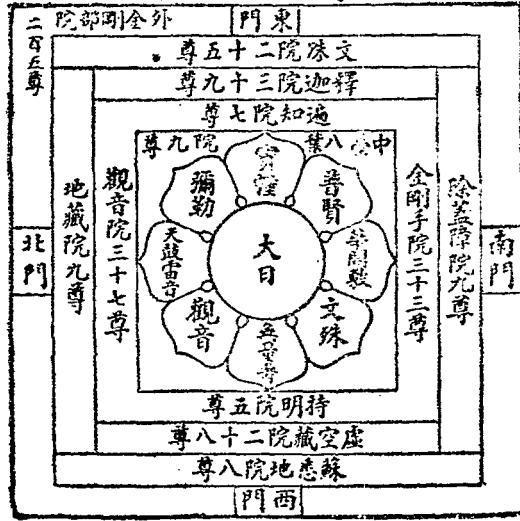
院部剛金外
門東
二百五尊
尊五十二院殊文
尊九十三院迦釋
尊七院知遍
尊九院八葉中
寶幢
普賢
開敷華
文殊
無量壽
觀音
天鼓雷音
彌勒
大日
觀音院三十七尊
金剛手院三十三尊
地藏院九尊
除蓋障院九尊
北門
南門
尊五院明持
尊八十二院藏空虛
尊八院地悉蘇
門西